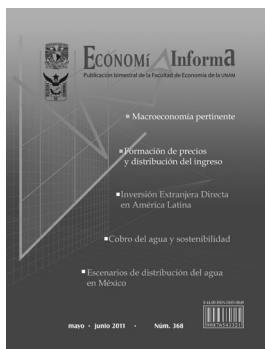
EconomíA Informa
Publicación bimestral de la Facultad de Economía de la UNAM

Macroeconomía pertinente

Formación de precios y distribución del ingreso

Inversión Extranjera Directa en América Latina

Cobro del agua y sostenibilidad

Escenarios de distribución del agua en México

mayo • junio 2011 • Núm. 368

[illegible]